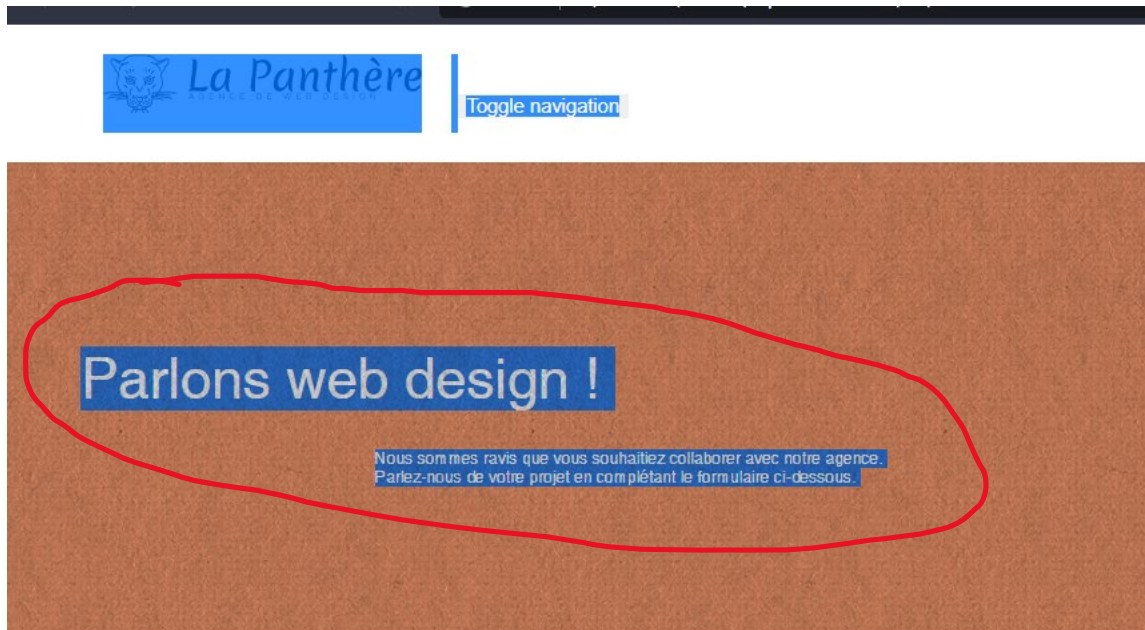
La Panthère
AGENCE DE WEB DESIGN

Toggle navigation

Parlons web design !

Nous sommes ravis que vous souhaitiez collaborer avec notre agence. Parlez-nous de votre projet en complétant le formulaire ci-dessous.